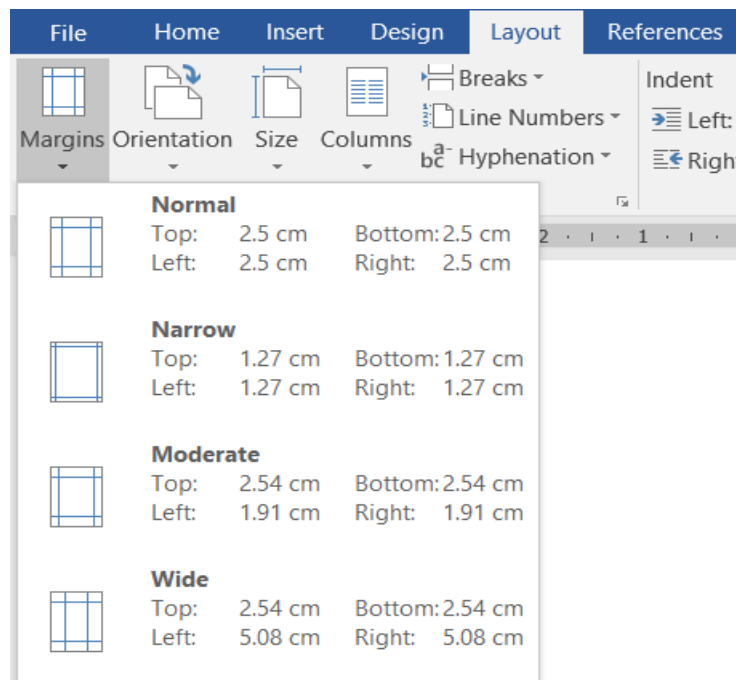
File Home Insert Design Layout References

Margins Orientation Size Columns

Breaks

Line Numbers

Hyphenation

Indent

Left:

Righ

2 · ı · 1 · ı ·

Normal
Top: 2.5 cm Bottom: 2.5 cm
Left: 2.5 cm Right: 2.5 cm

Narrow
Top: 1.27 cm Bottom: 1.27 cm
Left: 1.27 cm Right: 1.27 cm

Moderate
Top: 2.54 cm Bottom: 2.54 cm
Left: 1.91 cm Right: 1.91 cm

Wide
Top: 2.54 cm Bottom: 2.54 cm
Left: 5.08 cm Right: 5.08 cm